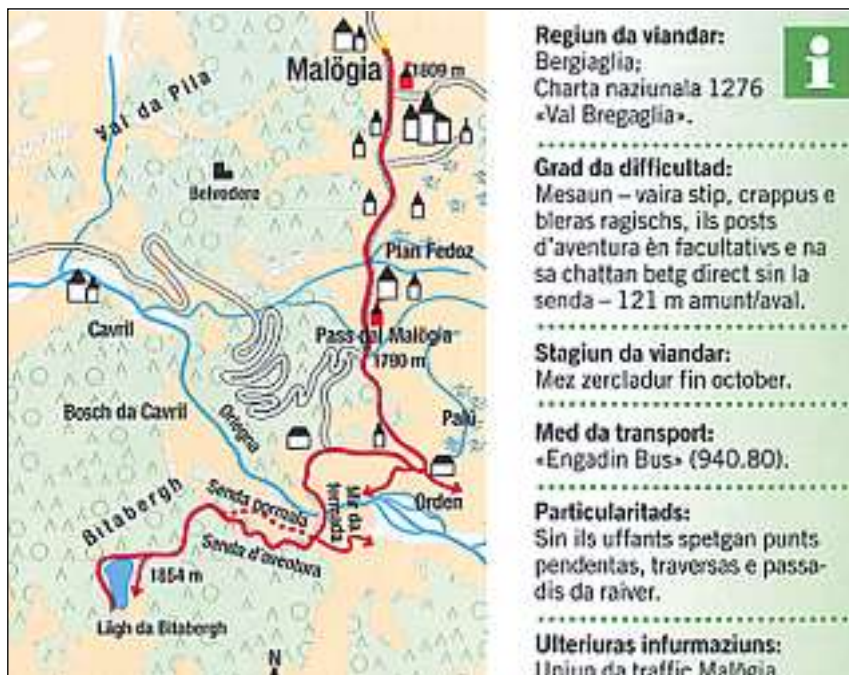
Malögia
1809 m
Val da Pila
Belvedere
Plan Fedoz
Cavril
Pass dal Malögia
1790 m
Bosch da Cavril
Orlegna
Palü
Orden
Bitabergh
Senda permaa
Senda d'arcolora
Mir da fermada
1854 m
Lägh da Bitabergh
N

Regiun da viandar:
Bergiaglia;
Charta naziunala 1276 «Val Bregaglia».

Grad da difficultad:
Mesaun – vaira stip, crappus e bleras ragischs, ils posts d'aventura èn facultativs e na sa chattan betg direct sin la senda – 121 m amunt/aval.

Stagiun da viandar:
Mez zercladur fin october.

Med da transport:
«Engadin Bus» (940.80).

Particularitads:
Sin ils uffants spetgan punts pendentas, traversas e passadis da raiver.

Ulteriuras infurmaziuns:
Uniun da traffic Malögia